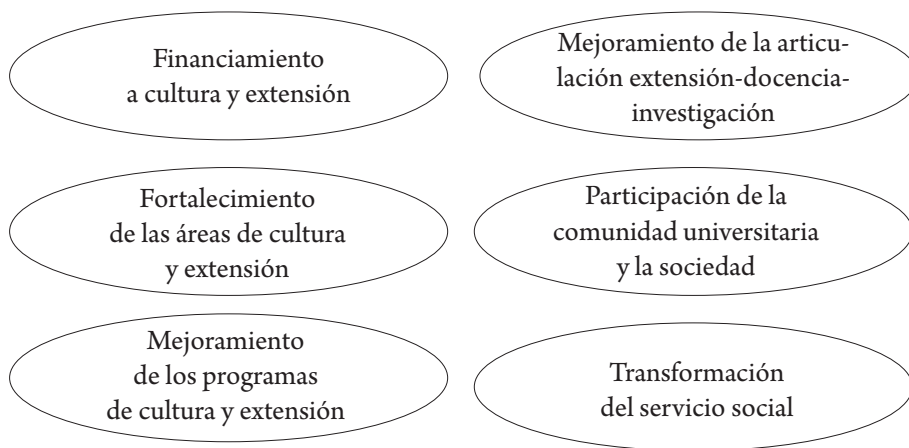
Financiamiento a cultura y extensión

Mejoramiento de la articulación extensión-docencia-investigación

Fortalecimiento de las áreas de cultura y extensión

Participación de la comunidad universitaria y la sociedad

Mejoramiento de los programas de cultura y extensión

Transformación del servicio social